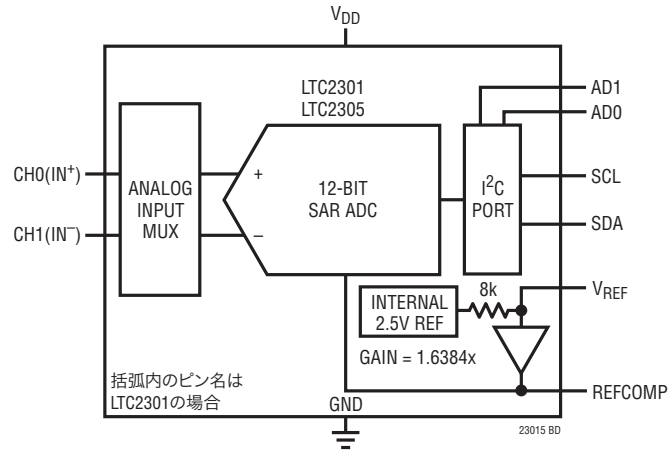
$V_{DD}$

LTC2301
LTC2305

AD1

AD0

CH0(IN$^+$)

ANALOG INPUT MUX

+

12-BIT SAR ADC

$I^2C$ PORT

SCL

CH1(IN$^-$)

–

SDA

8k

$V_{REF}$

INTERNAL 2.5V REF

GAIN = 1.6384x

括弧内のピン名は LTC2301の場合

GND

REFCOMP

23015 BD